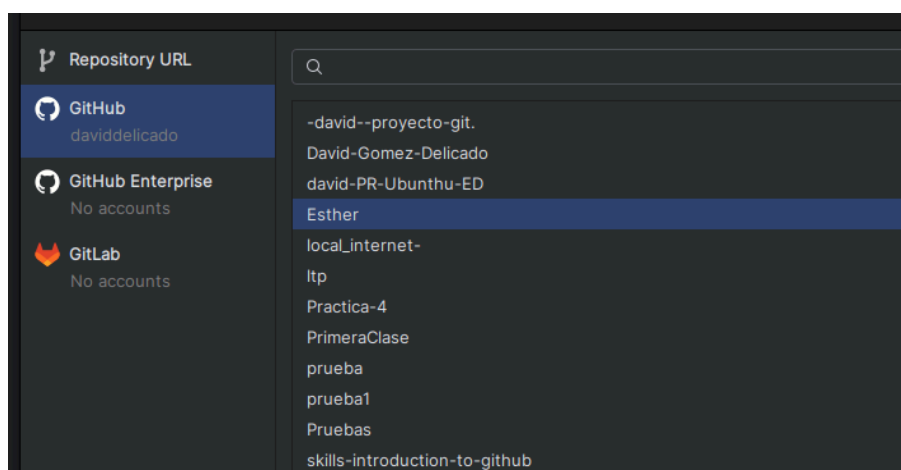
Repository URL

GitHub
daviddelicado

GitHub Enterprise
No accounts

GitLab
No accounts

-david--proyecto-git.
David-Gomez-Delicado
david-PR-Ubunthu-ED
Esther
local_internet-
ltp
Practica-4
PrimeraClase
prueba
prueba1
Pruebas
skills-introduction-to-github